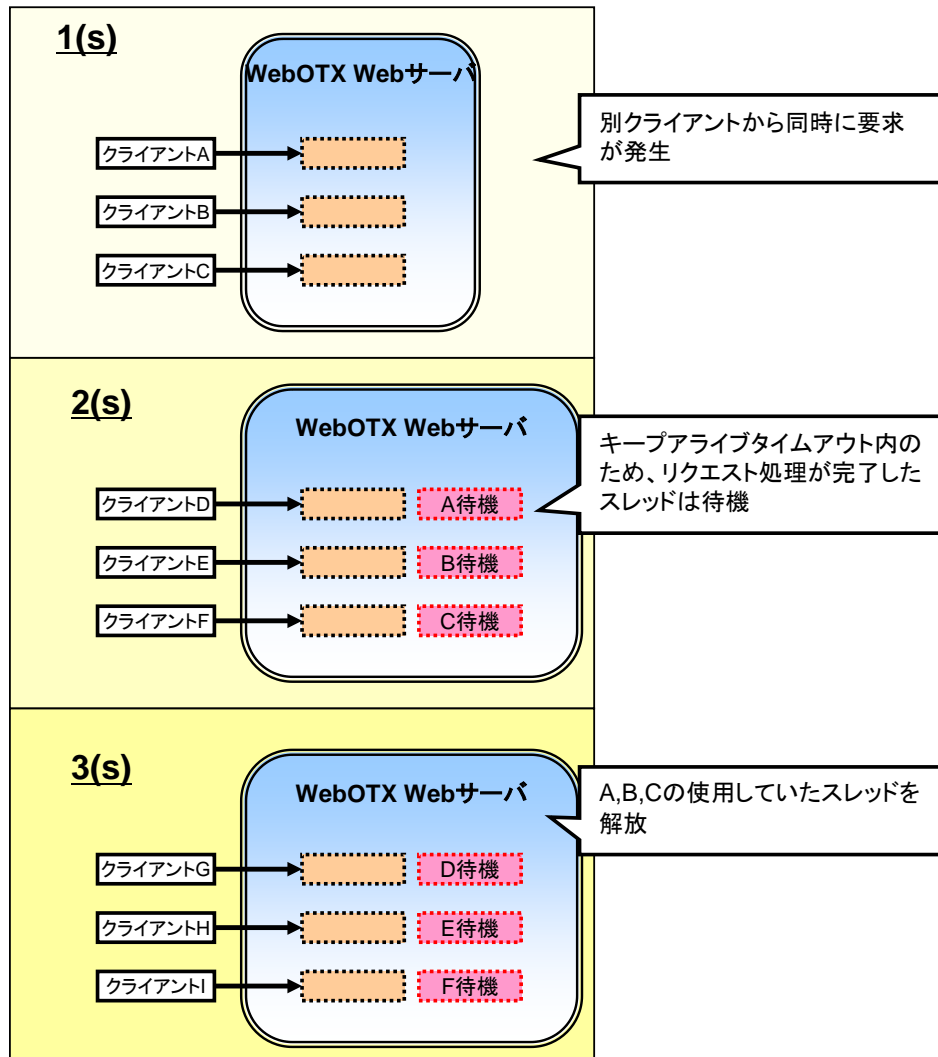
1(s)

WebOTX Webサーバ

別クライアントから同時に要求が発生

クライアントA

クライアントB

クライアントC

2(s)

WebOTX Webサーバ

キープアライブタイムアウト内のため、リクエスト処理が完了したスレッドは待機

クライアントD

A待機

クライアントE

B待機

クライアントF

C待機

3(s)

WebOTX Webサーバ

A,B,Cの使用していたスレッドを解放

クライアントG

D待機

クライアントH

E待機

クライアントI

F待機